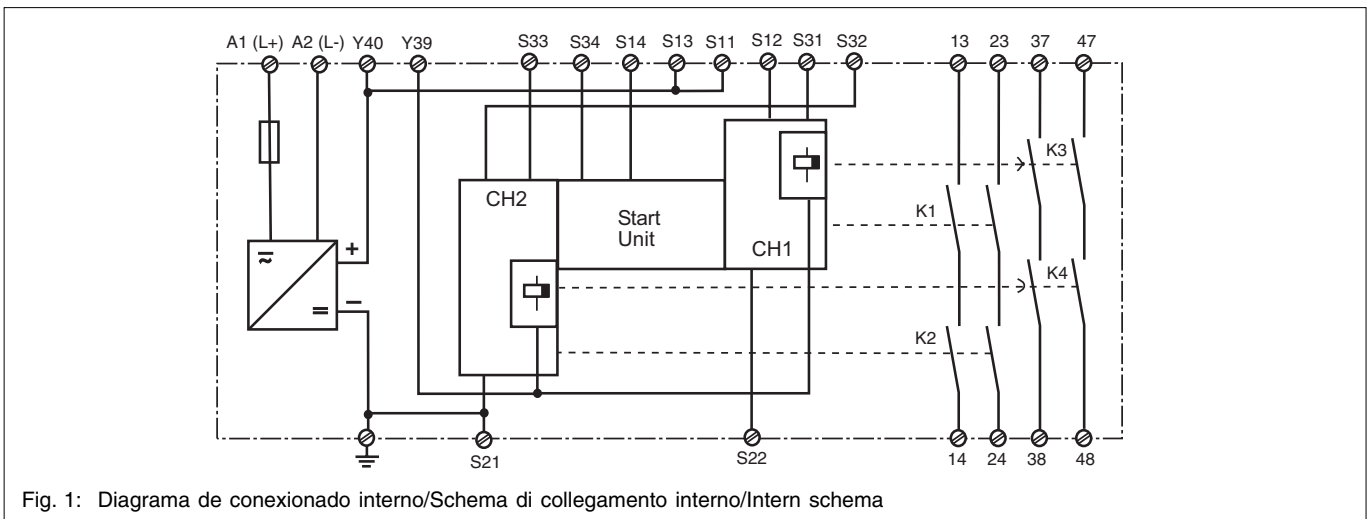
A1 (L+) A2 (L-) Y40 Y39 S33 S34 S14 S13 S11 S12 S31 S32 13 23 37 47

K3

CH2

Start Unit

CH1

K1

+

K4

=

K2

S21 S22 14 24 38 48

Fig. 1: Diagrama de conexionado interno/Schema di collegamento interno/Intern schema